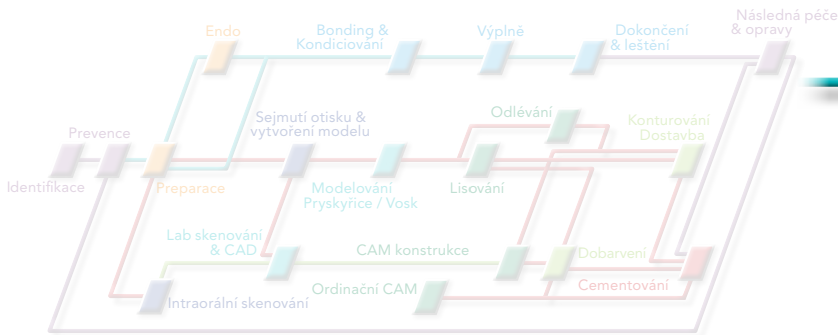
Endo
Bonding & Kondicionování
Výplně
Dokončení & leštění
Následná péče & opravy
Prevence
Identifikace
Preparace
Sejmutí otisku & vytvoření modelu
Odlévání
Konturování Dostavba
Modelování Pryskyřice / Vosk
Lisování
Lab skenování & CAD
CAM konstrukce
Dobarvení
Intraorální skenování
Ordinační CAM
Cementování